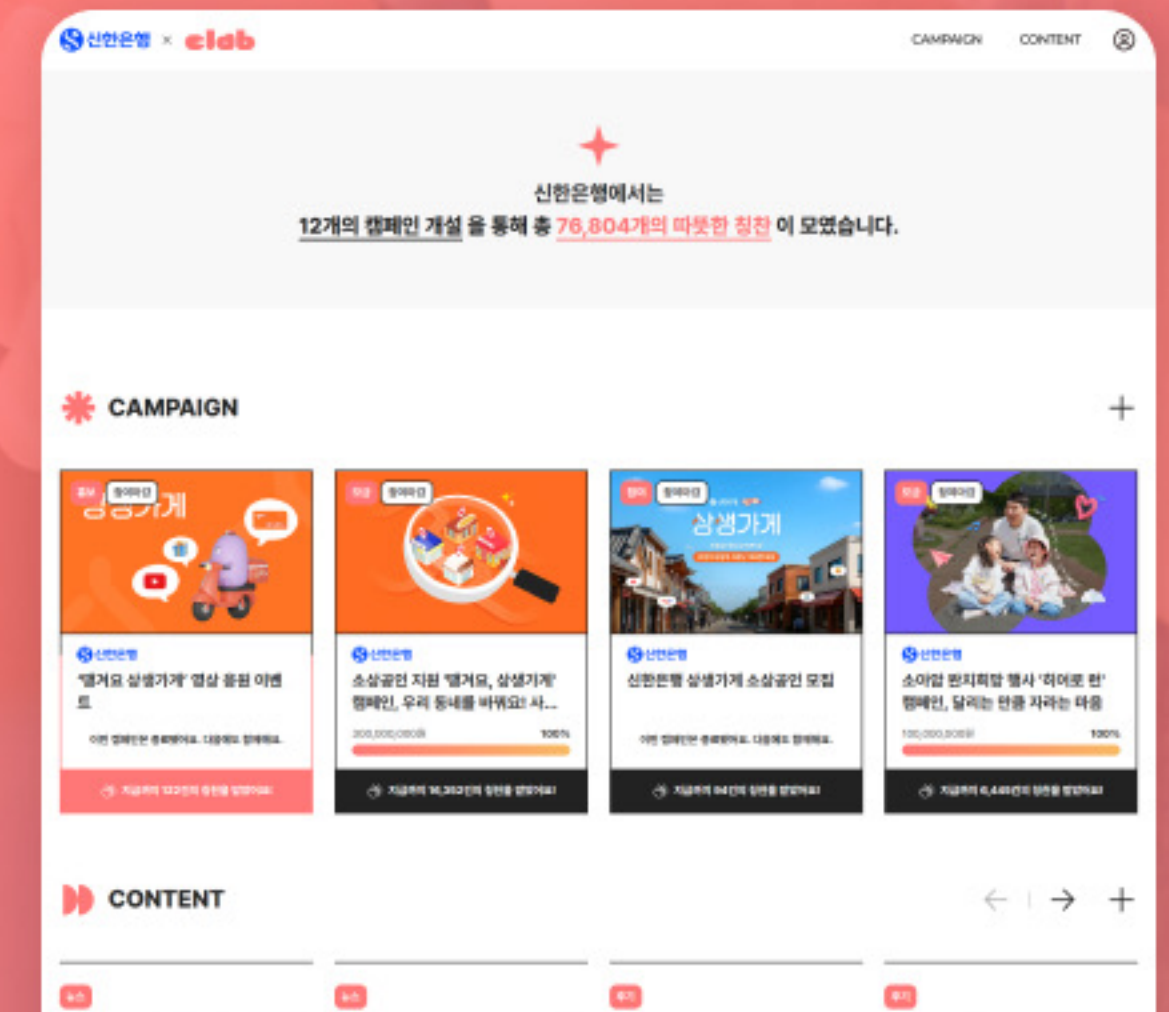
신한은행 × clab

CAMPAIGN CONTENT

신한은행에서는
12개의 캠페인 개설 을 통해 총 76,804개의 따뜻한 칭찬 이 모였습니다.

CAMPAIGN

+

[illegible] 참여마감
상생가게

신한은행
'땡겨요 상생가게' 영상 응원 이벤트
이번 캠페인은 종료되었어요. 다음에도 함께해요.
지금까지 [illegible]건의 칭찬을 받았어요!

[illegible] 참여마감

신한은행
소상공인 지원 '땡겨요, 상생가게' 캠페인, 우리 동네를 바꿔요! 사...
200,000,000원 100%
지금까지 16,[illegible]건의 칭찬을 받았어요!

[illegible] 참여마감
상생가게

신한은행
신한은행 상생가게 소상공인 모집
이번 캠페인은 종료되었어요. 다음에도 함께해요.
지금까지 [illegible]건의 칭찬을 받았어요!

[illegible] 참여마감

신한은행
소아암 완치희망 행사 '히어로 런' 캠페인, 달리는 만큼 자라는 마음
100,000,000원 100%
지금까지 6,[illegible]건의 칭찬을 받았어요!

CONTENT

+

뉴스 뉴스 후기 후기